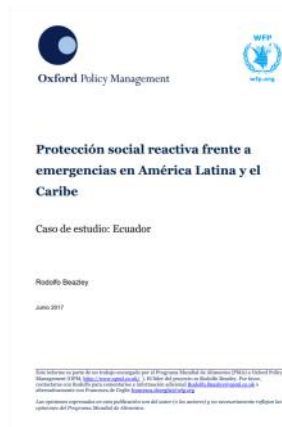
Oxford Policy Management

WFP
wfp.org

Protección social reactiva frente a emergencias en América Latina y el Caribe

Caso de estudio: Ecuador

Rodolfo Beazley

Junio 2017

Este informe es parte de un trabajo encargado por el Programa Mundial de Alimentos (PMA) a Oxford Policy Management (OPM), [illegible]. El líder del proyecto es Rodolfo Beazley. Por favor, contáctese con Rodolfo para comentarios e información adicional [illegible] y alternativamente con Francesca de Ceglie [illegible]

Las opiniones expresadas en esta publicación son del autor (o los autores) y no necesariamente reflejan las opiniones del Programa Mundial de Alimentos.